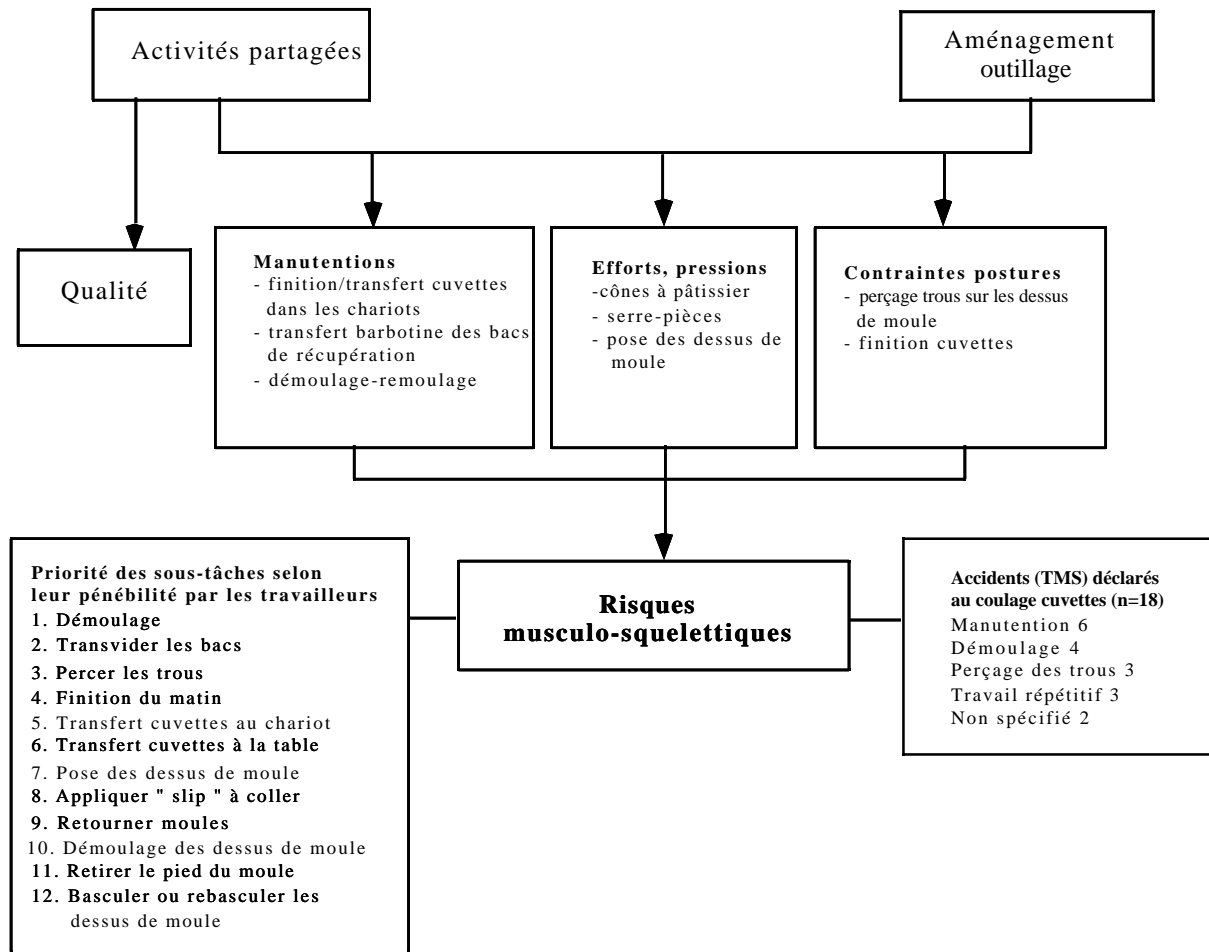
Activités partagées

Aménagement outillage

Qualité

Manutentions
- finition/transfert cuvettes dans les chariots
- transfert barbotine des bacs de récupération
- démoulage-remoulage

Efforts, pressions
-cônes à pâtissier
- serre-pièces
- pose des dessus de moule

Contraintes postures
- perçage trous sur les dessus de moule
- finition cuvettes

Priorité des sous-tâches selon leur pénébilité par les travailleurs
1. Démoulage
2. Transvider les bacs
3. Percer les trous
4. Finition du matin
5. Transfert cuvettes au chariot
6. Transfert cuvettes à la table
7. Pose des dessus de moule
8. Appliquer " slip " à coller
9. Retourner moules
10. Démoulage des dessus de moule
11. Retirer le pied du moule
12. Basculer ou rebasculer les dessus de moule

Risques musculo-squelettiques

Accidents (TMS) déclarés au coulage cuvettes (n=18)
Manutention 6
Démoulage 4
Perçage des trous 3
Travail répétitif 3
Non spécifié 2